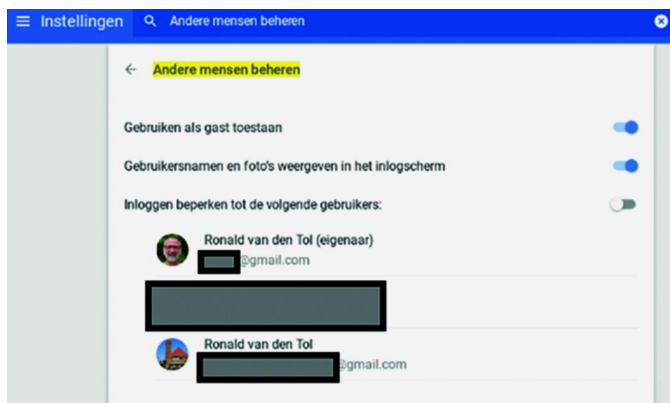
Instellingen

Andere mensen beheren

Andere mensen beheren

Gebruiken als gast toestaan

Gebruikersnamen en foto's weergeven in het inlogscherm

Inloggen beperken tot de volgende gebruikers:

Ronald van den Tol (eigenaar)
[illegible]@gmail.com

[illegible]

Ronald van den Tol
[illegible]@gmail.com